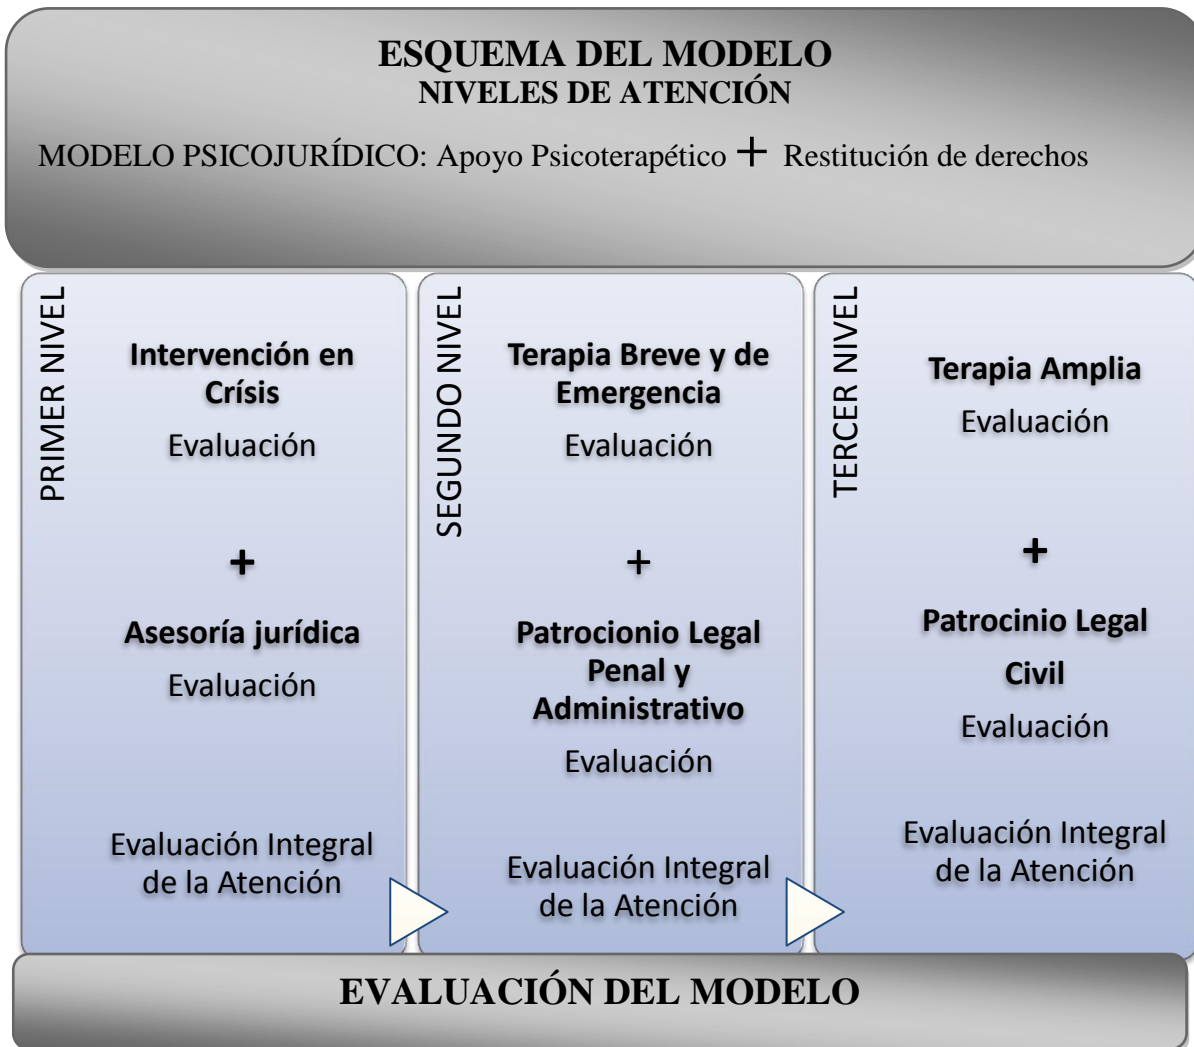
ESQUEMA DEL MODELO
NIVELES DE ATENCIÓN

MODELO PSICOJURÍDICO: Apoyo Psicoterapético + Restitución de derechos

PRIMER NIVEL

Intervención en Crísis
Evaluación

+

Asesoría jurídica
Evaluación

Evaluación Integral de la Atención

SEGUNDO NIVEL

Terapia Breve y de Emergencia
Evaluación

+

Patrocionio Legal Penal y Administrativo
Evaluación

Evaluación Integral de la Atención

TERCER NIVEL

Terapia Amplia
Evaluación

+

Patrocinio Legal Civil
Evaluación

Evaluación Integral de la Atención

EVALUACIÓN DEL MODELO